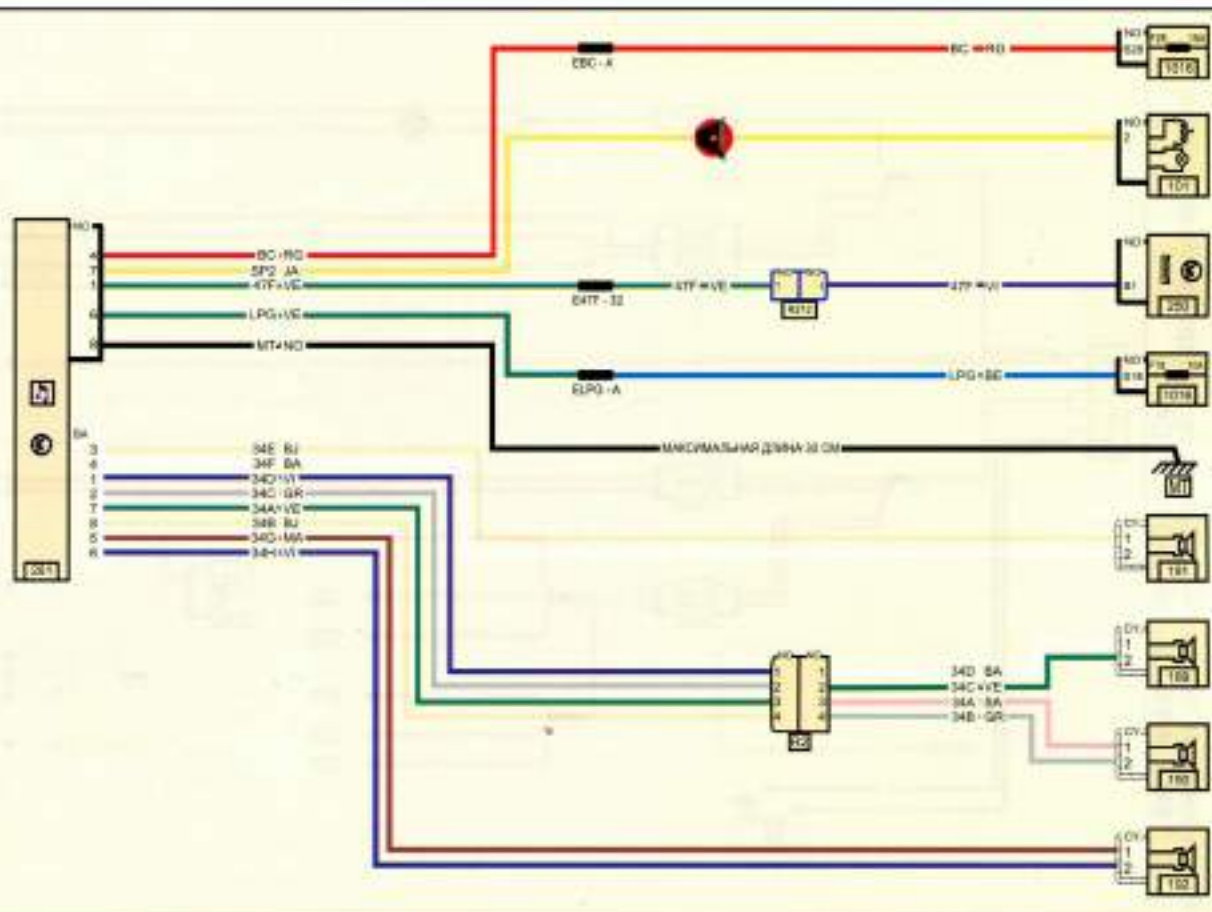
EBC - A
BC - RG
NO
B28
1016
NO
2
101
NO
4
7
1
6
8
BC - RG
SP2 JA
47F - VE
LPG - VE
MT - NO
E47F - 32
47F - VE
R212
47F - VI
NO
B1
250
ELPG - A
LPG - BE
NO
B18
1016
МАКСИМАЛЬНАЯ ДЛИНА 30 СМ
MT
BA
3
4
1
2
7
8
5
6
34E BJ
34F BA
34D VI
34C GR
34A VE
34B BJ
34G MA
34H VI
261
GY
1
2
191
GY
1
2
189
34D BA
34C VE
34A BA
34B GR
1
2
3
4
1
2
3
4
R3
GY
1
2
190
GY
1
2
192